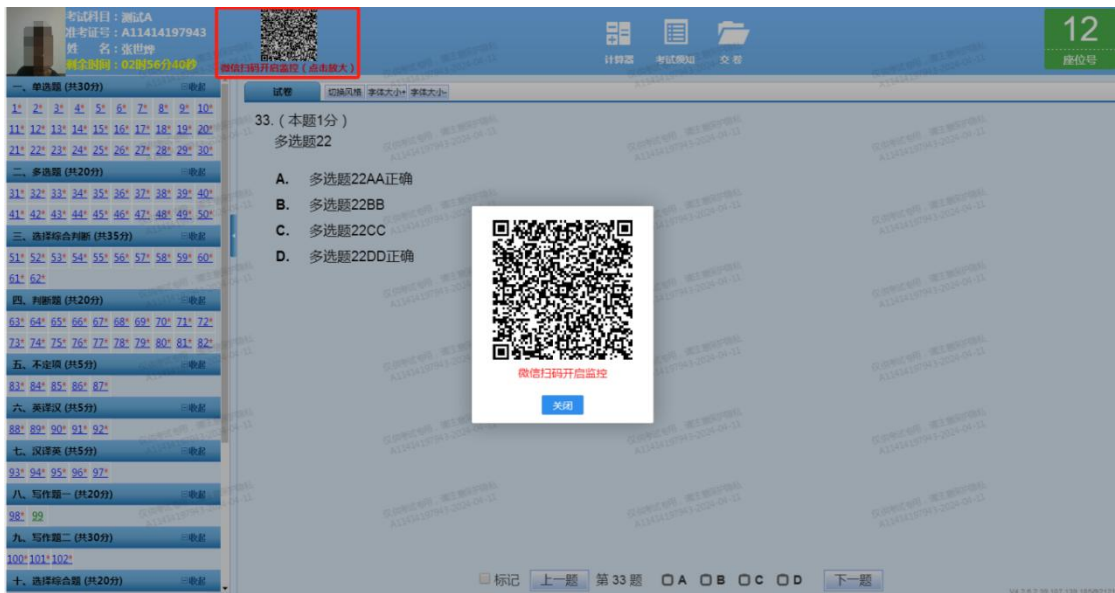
考试科目：测试A
准考证号：A11414197943
姓　名：张世锋
剩余时间：02时56分40秒

微信扫码开启监控（点击放大）

计算器　考试须知　交卷

12
座位号

一、单选题 (共30分)　收起
1 2 3 4 5 6 7 8 9 10
11 12 13 14 15 16 17 18 19 20
21 22 23 24 25 26 27 28 29 30
二、多选题 (共20分)　收起
31 32 33 34 35 36 37 38 39 40
41 42 43 44 45 46 47 48 49 50
三、选择综合判断 (共35分)　收起
51 52 53 54 55 56 57 58 59 60
61 62
四、判断题 (共20分)　收起
63 64 65 66 67 68 69 70 71 72
73 74 75 76 77 78 79 80 81 82
五、不定项 (共5分)　收起
83 84 85 86 87
六、英译汉 (共5分)　收起
88 89 90 91 92
七、汉译英 (共5分)　收起
93 94 95 96 97
八、写作题一 (共20分)　收起
98 99
九、写作题二 (共30分)　收起
100 101 102
十、选择综合题 (共20分)　收起

试卷　切换风格　字体大小+　字体大小-

33.（本题1分）
多选题22

A.　多选题22AA正确
B.　多选题22BB
C.　多选题22CC
D.　多选题22DD正确

微信扫码开启监控
关闭

标记　上一题　第 33 题　A　B　C　D　下一题